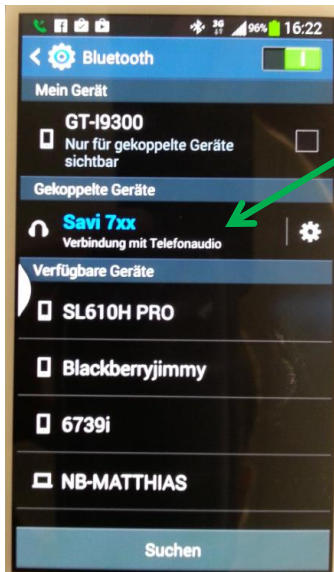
96% 16:22

Bluetooth

Mein Gerät

GT-I9300
Nur für gekoppelte Geräte sichtbar

Gekoppelte Geräte

Savi 7xx
Verbindung mit Telefonaudio

Verfügbare Geräte

SL610H PRO

Blackberryjimmy

6739i

NB-MATTHIAS

Suchen